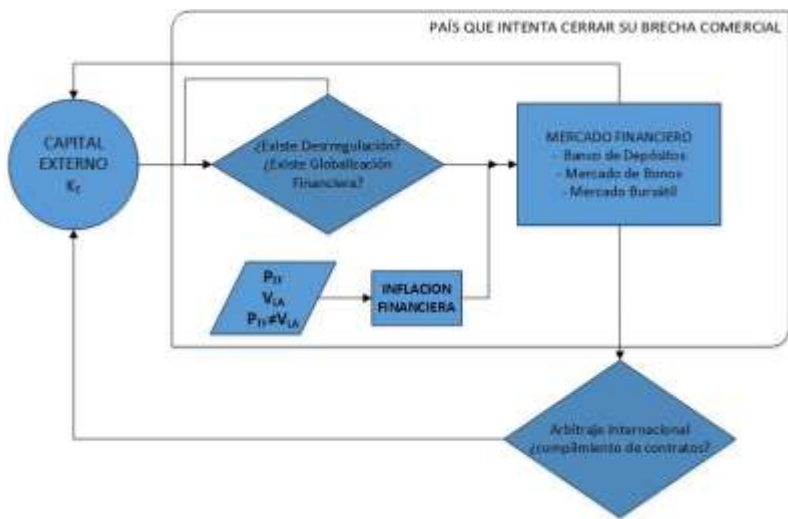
PAÍS QUE INTENTA CERRAR SU BRECHA COMERCIAL

CAPITAL EXTERNO $K_E$

¿Existe Desregulación? ¿Existe Globalización Financiera?

MERCADO FINANCIERO
- Banco de Depósitos
- Mercado de Bonos
- Mercado Bursátil

$P_{TI}$
$V_{LA}$
$P_{TI} \neq V_{LA}$

INFLACION FINANCIERA

Arbitraje Internacional ¿cumplimiento de contratos?